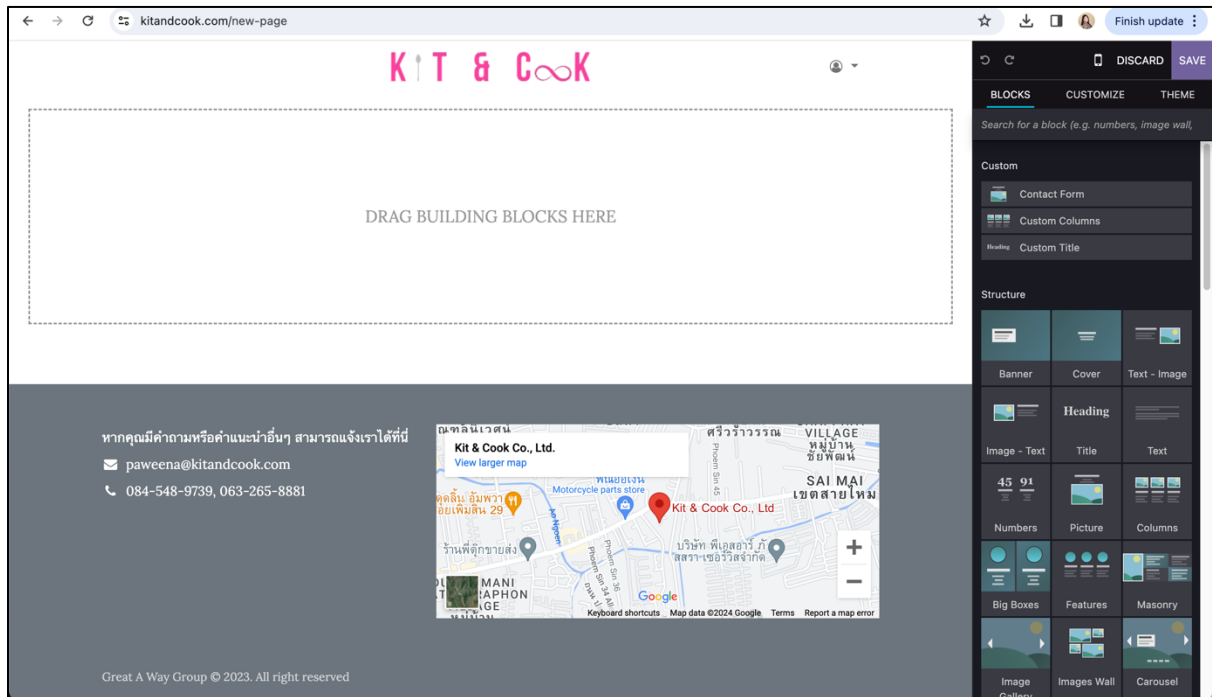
kitandcook.com/new-page

Finish update

K T & C∞K

DRAG BUILDING BLOCKS HERE

หากคุณมีคำถามหรือคำแนะนำอื่นๆ สามารถแจ้งเราได้ที่นี่

paweena@kitandcook.com

084-548-9739, 063-265-8881

Kit & Cook Co., Ltd.
View larger map

ศรีวราวรรณ
VILLAGE
หมู่บ้าน
ชัยพัฒน์
SAI MAI
เขตสายไหม
Motorcycle parts store
Kit & Cook Co., Ltd
Phoem Sin 45
Phoem Sin 36
Phoem Sin 34 Alley
ร้านพี่ตุ๊กขายส่ง
บริษัท พีเอสอาร์ ภัสสรา-เซอร์วิสจำกัด
MANI
RAPHON
GE
Google
Keyboard shortcuts Map data ©2024 Google Terms Report a map error

Great A Way Group © 2023. All right reserved

DISCARD
SAVE
BLOCKS
CUSTOMIZE
THEME
Search for a block (e.g. numbers, image wall,

Custom
Contact Form
Custom Columns
Heading
Custom Title

Structure
Banner
Cover
Text - Image
Image - Text
Heading
Title
Text
45 91
Numbers
Picture
Columns
Big Boxes
Features
Masonry
Image Gallery
Images Wall
Carousel